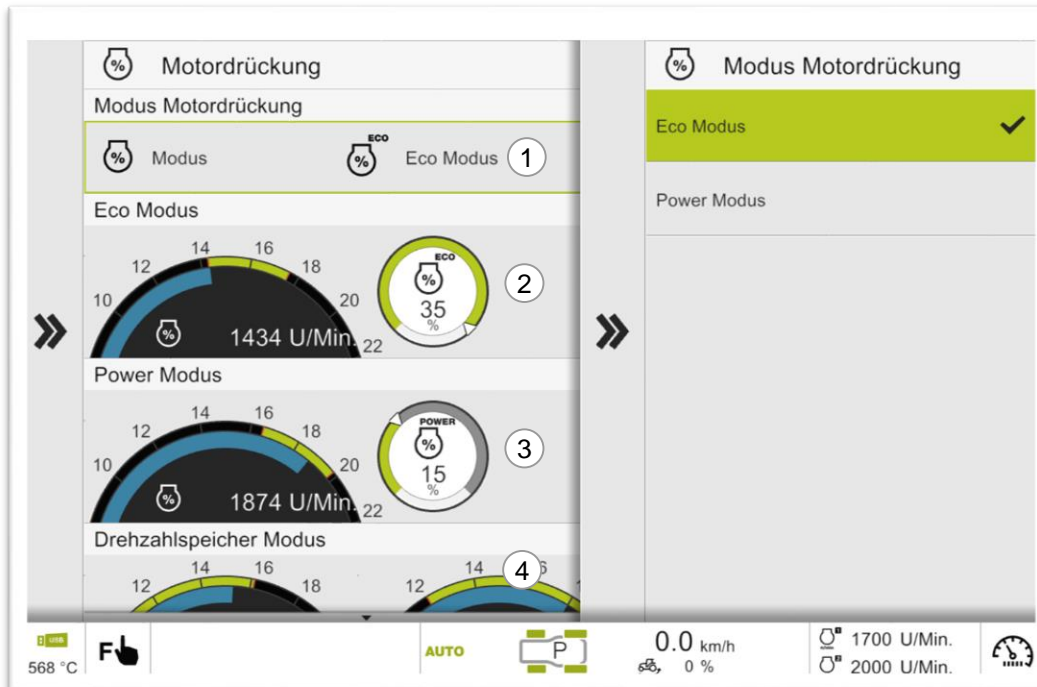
Motordrückung

Modus Motordrückung

Modus

ECO

Eco Modus 1

Eco Modus

14 16 12 18 10 20 22

1434 U/Min.

ECO

35 %

2

Power Modus

14 16 12 18 10 20 22

1874 U/Min.

POWER

15 %

3

Drehzahlspeicher Modus

14 16 12 18 12 14 4

Modus Motordrückung

Eco Modus

Power Modus

568 °C

F

AUTO

P

0.0 km/h

0 %

1700 U/Min.

2000 U/Min.